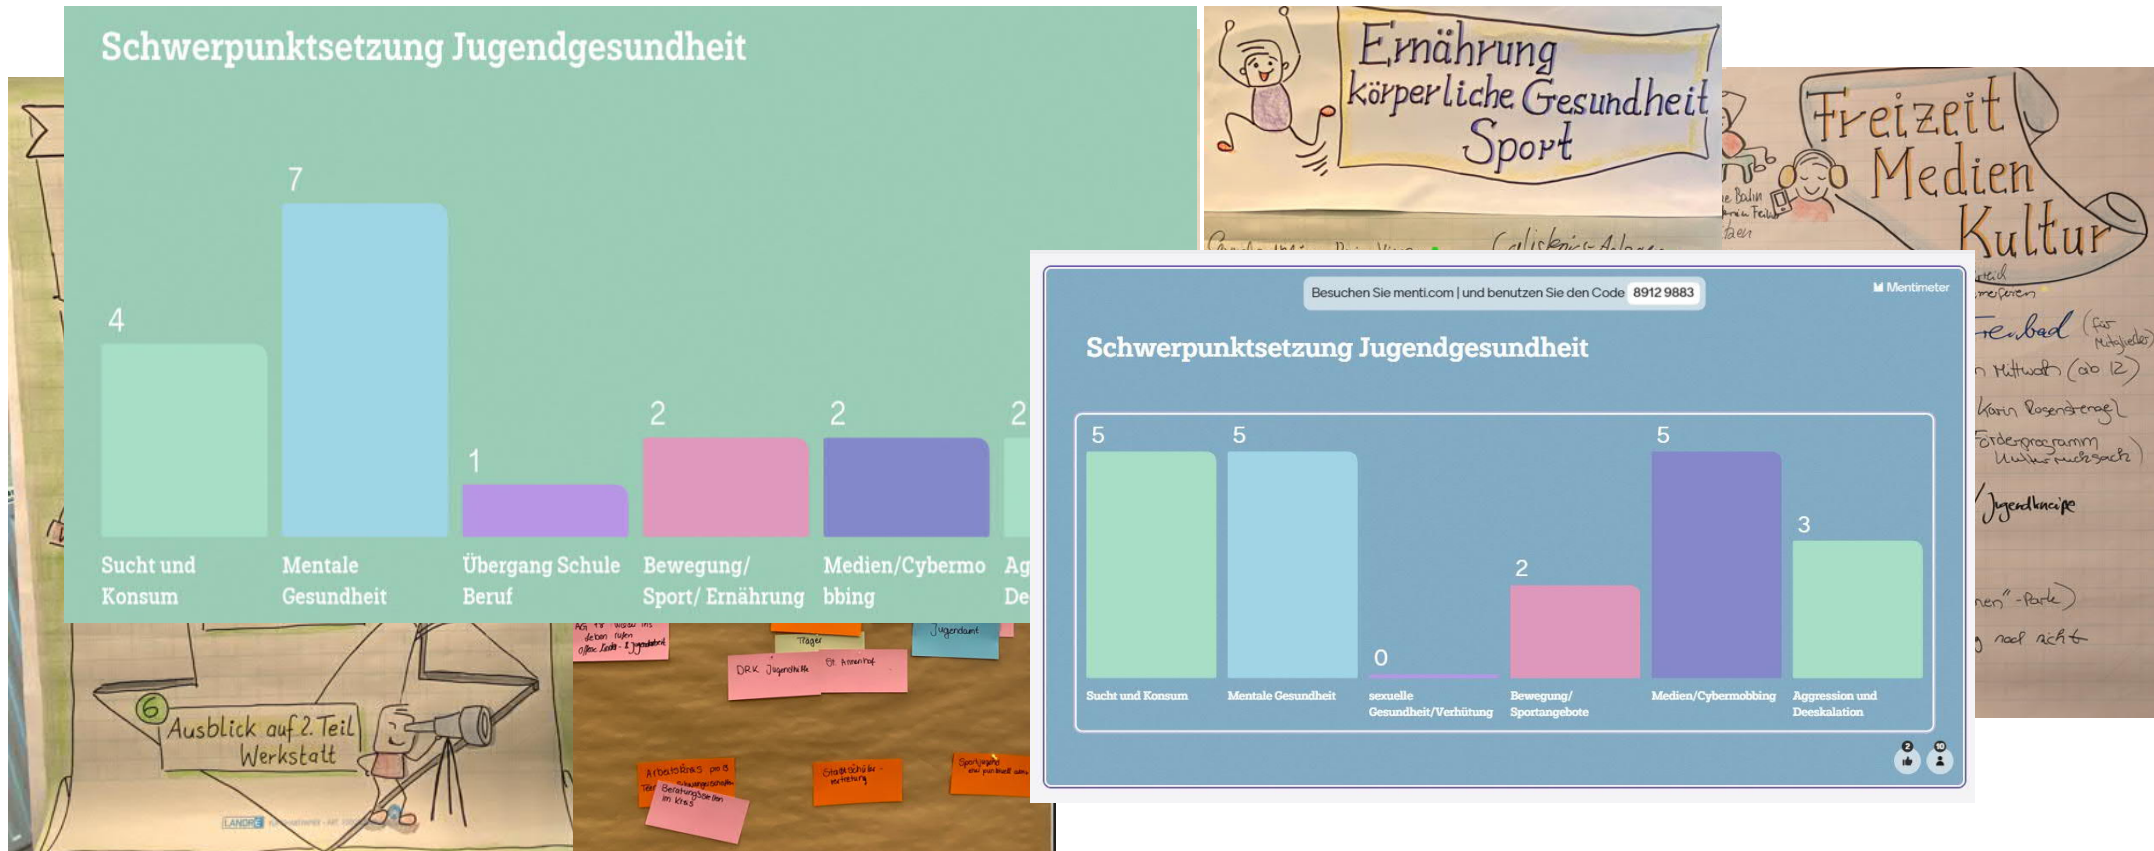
Schwerpunktsetzung Jugendgesundheit

4
Sucht und Konsum

7
Mentale Gesundheit

1
Übergang Schule Beruf

2
Bewegung/ Sport/ Ernährung

2
Medien/Cybermobbing

2
Ag De

Ernährung
körperliche Gesundheit
Sport

Freizeit
Medien
Kultur

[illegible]enbad (für Mitglieder)
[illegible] Mittwoch (ab 12)
Karin Rosenberg
Förderprogramm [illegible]
Jugendkneipe
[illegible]"-Park)
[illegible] noch nicht

Besuchen Sie menti.com | und benutzen Sie den Code 8912 9883

Mentimeter

Schwerpunktsetzung Jugendgesundheit

| 5 | 5 | 0 | 2 | 5 | 3 |
|---|---|---|---|---|---|
| Sucht und Konsum | Mentale Gesundheit | sexuelle Gesundheit/Verhütung | Bewegung/ Sportangebote | Medien/Cybermobbing | Aggression und Deeskalation |

2
10

6
Ausblick auf 2. Teil Werkstatt

DRK Jugendhilfe
St. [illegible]
Jugendamt
Träger
Arbeitskreis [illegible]
Stadtschüler-vertretung